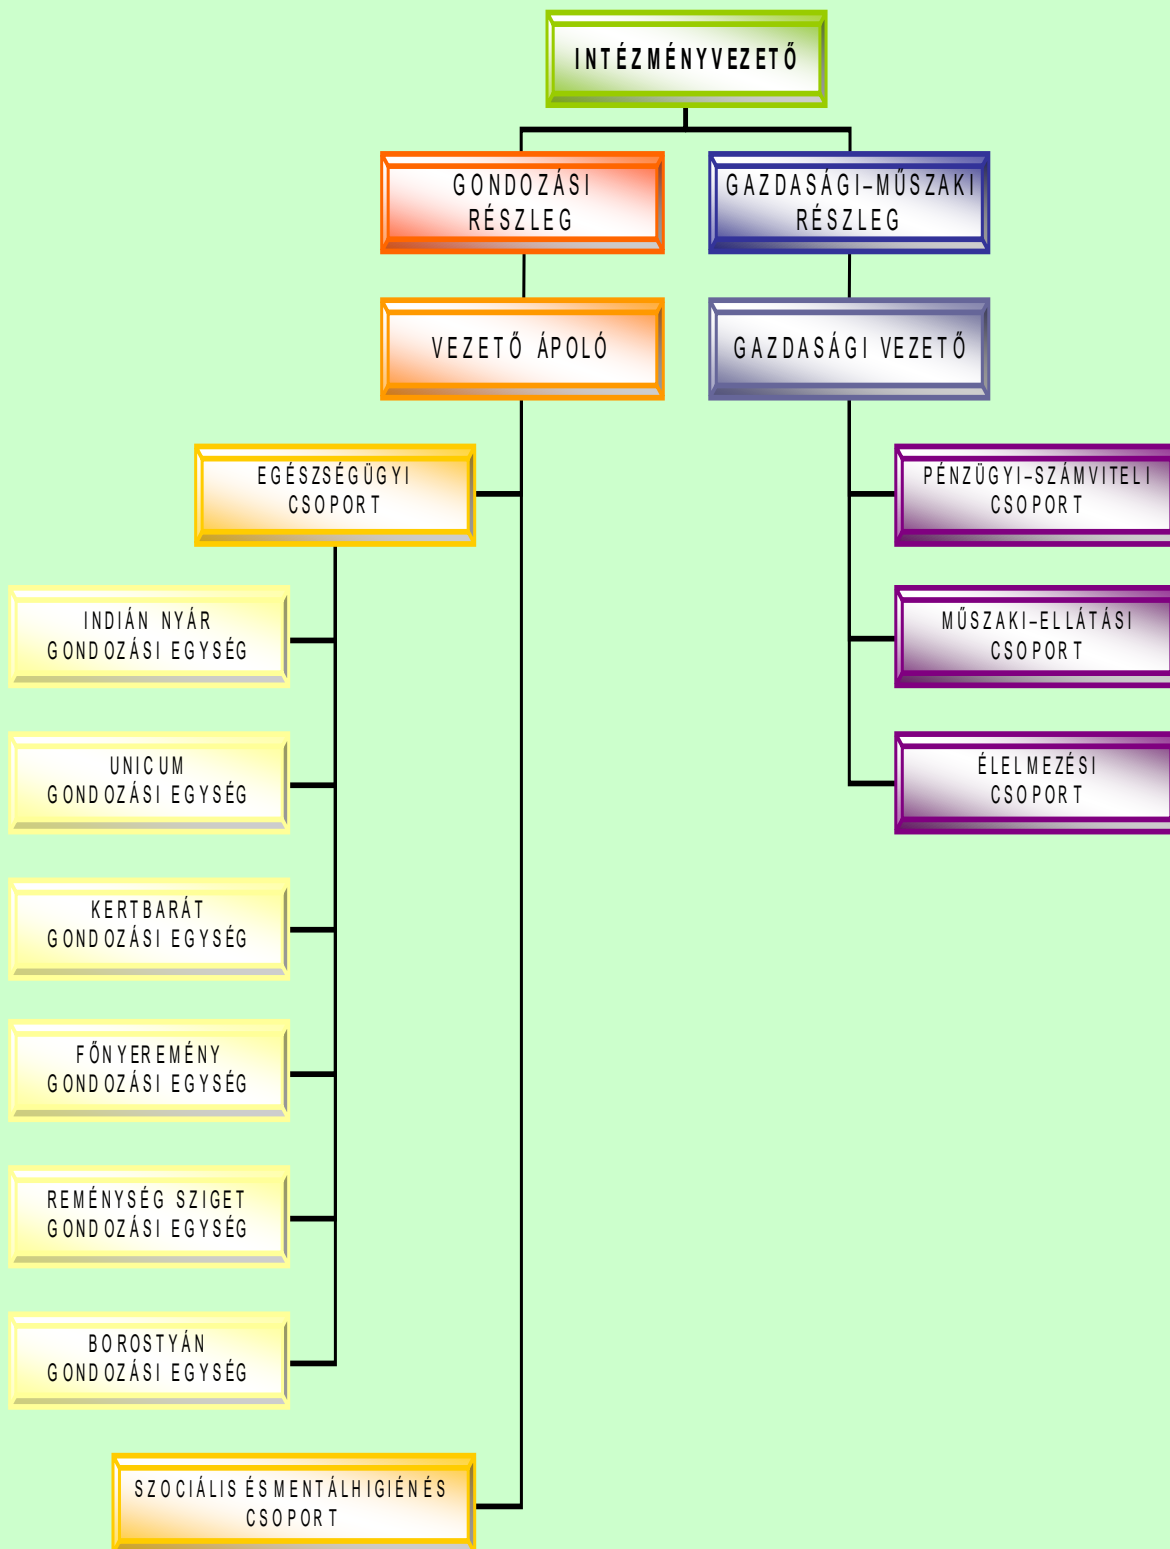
INTÉZMÉNYVEZETŐ

GONDOZÁSI RÉSZLEG

GAZDASÁGI–MŰSZAKI RÉSZLEG

VEZETŐ ÁPOLÓ

GAZDASÁGI VEZETŐ

EGÉSZSÉGÜGYI CSOPORT

PÉNZÜGYI–SZÁMVITELI CSOPORT

INDIÁN NYÁR GONDOZÁSI EGYSÉG

MŰSZAKI–ELLÁTÁSI CSOPORT

UNICUM GONDOZÁSI EGYSÉG

ÉLELMEZÉSI CSOPORT

KERTBARÁT GONDOZÁSI EGYSÉG

FŐNYEREMÉNY GONDOZÁSI EGYSÉG

REMÉNYSÉG SZIGET GONDOZÁSI EGYSÉG

BOROSTYÁN GONDOZÁSI EGYSÉG

SZOCIÁLIS ÉS MENTÁLHIGIÉNÉS CSOPORT